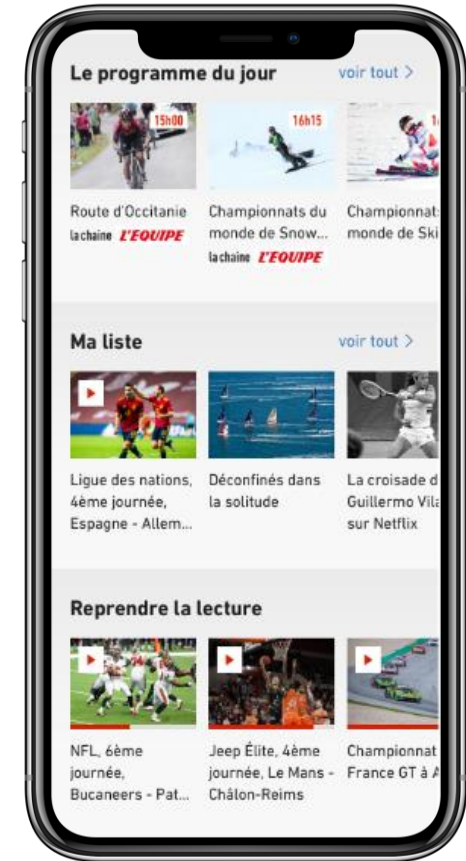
Le programme du jour voir tout >

15h00
Route d'Occitanie
la chaine L'EQUIPE

16h15
Championnats du monde de Snow...
la chaine L'EQUIPE

1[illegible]
Championnat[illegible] monde de Ski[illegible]

Ma liste voir tout >

Ligue des nations, 4ème journée, Espagne - Allem...

Déconfinés dans la solitude

La croisade d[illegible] Guillermo Vila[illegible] sur Netflix

Reprendre la lecture

NFL, 6ème journée, Bucaneers - Pat...

Jeep Élite, 4ème journée, Le Mans - Châlon-Reims

Championnat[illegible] France GT à A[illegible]